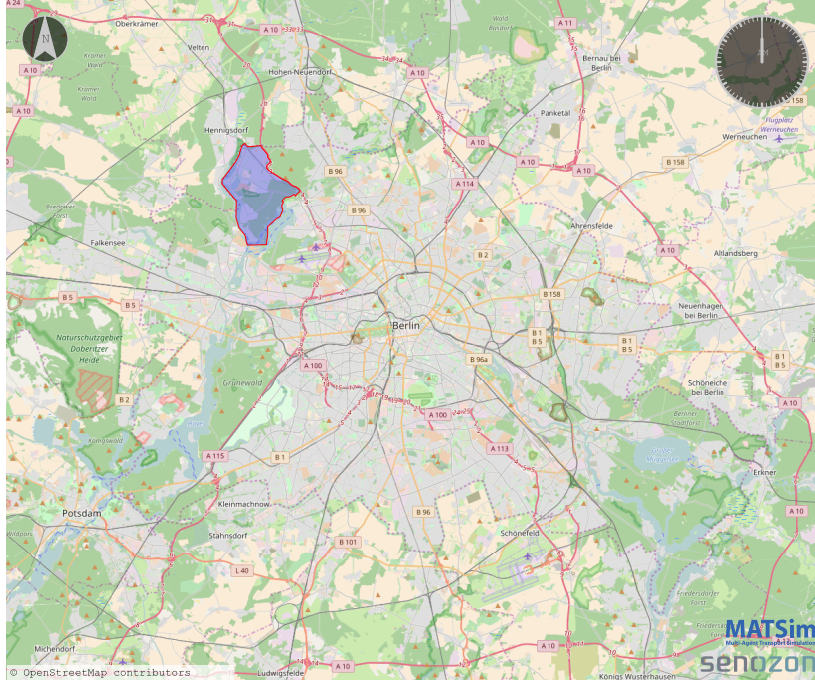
N
Oberkrämer
Velten
A 10
A 10
Hohen Neuendorf
Bernau bei Berlin
A 11
Panketal
Hennigsdorf
A 10
A 10
A 10
Werneuchen
Flugplatz Werneuchen
B 158
B 96
A 114
B 96
Falkensee
Ahrensfelde
B 2
A 10
Altlandsberg
B 5
B 5
B158
Neuenhagen bei Berlin
Berlin
B 1
B 5
B 1
B 5
B 1
B 5
Naturschutzgebiet Döberitzer Heide
A 100
B 96a
Grunewald
Schöneiche bei Berlin
B 2
A 100
A 10
A 113
A 115
B 1
Erkner
Potsdam
Kleinmachnow
B 96
A 10
Stahnsdorf
Schönefeld
B 101
L 40
MATSim
Multi-Agent Transport Simulation
A 10
Michendorf
senozon
© OpenStreetMap contributors
Ludwigsfelde
A 10
Königs Wusterhausen